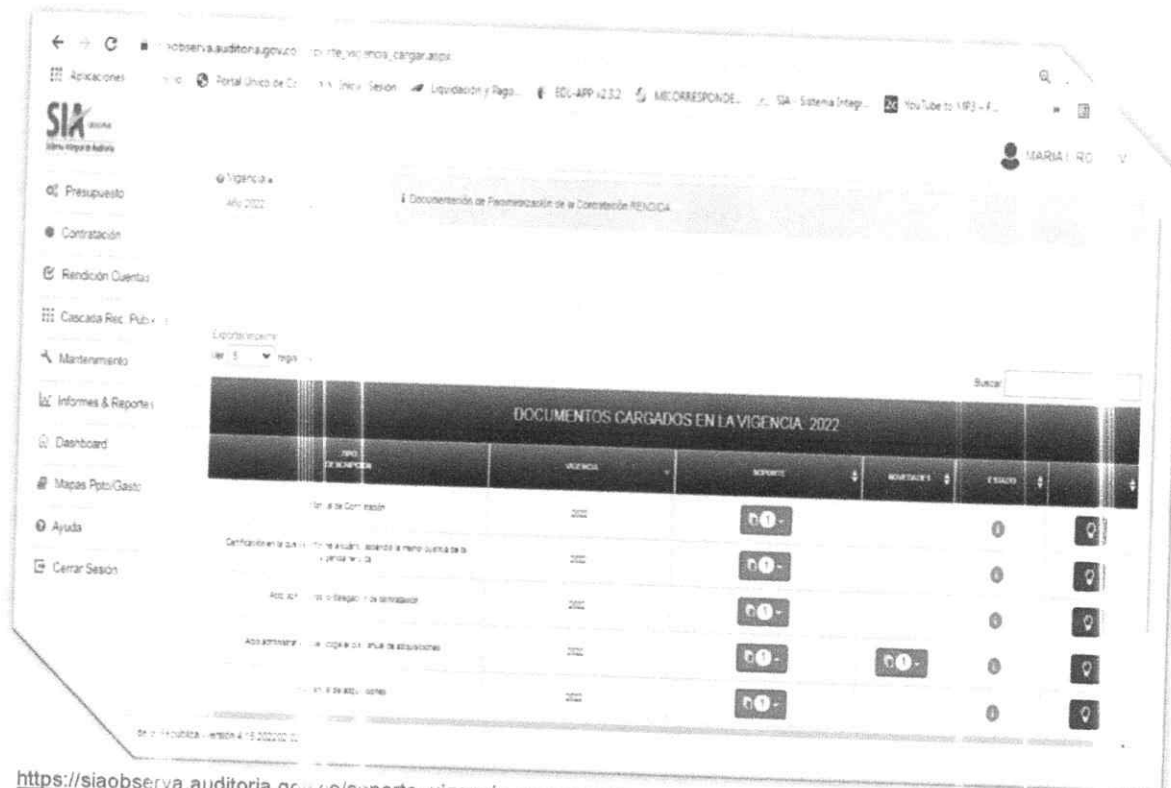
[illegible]observa.auditoria.gov.co/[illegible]porte_vigencia_cargar.aspx

Aplicaciones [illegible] Portal Único de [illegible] Inicio Sesión Liquidación y Pago... EDL-APP v2.3.2 MICORRESPONDE... SIA - Sistema Integr... YouTube to MP3 - F...

SIA

MARIA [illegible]

Presupuesto

Contratación

Rendición Cuentas

Cascada Rec. Pub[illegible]

Mantenimiento

Informes & Reportes

Dashboard

Mapas Ppto/Gasto

Ayuda

Cerrar Sesión

Vigencia
Año 2022

Documentación de Parametrización de la Contratación RENDIDA

Exportar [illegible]
Ver 5 registros

Buscar:

DOCUMENTOS CARGADOS EN LA VIGENCIA 2022

| TIPO DESCRIPCION | VIGENCIA | SOPORTE | NOVEDADES | ESTADO | |
|---|---|---|---|---|---|
| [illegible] de Contratación | 2022 | | | | |
| Certificación en la que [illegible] | 2022 | | | | |
| Acto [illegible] delegación de contratación | 2022 | | | | |
| Acto administrativo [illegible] plan anual de adquisiciones | 2022 | | | | |
| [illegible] de adquisiciones | 2022 | | | | |

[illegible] República - versión 4.1.5 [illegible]

https://siaobserva.auditoria.gov.co/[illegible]